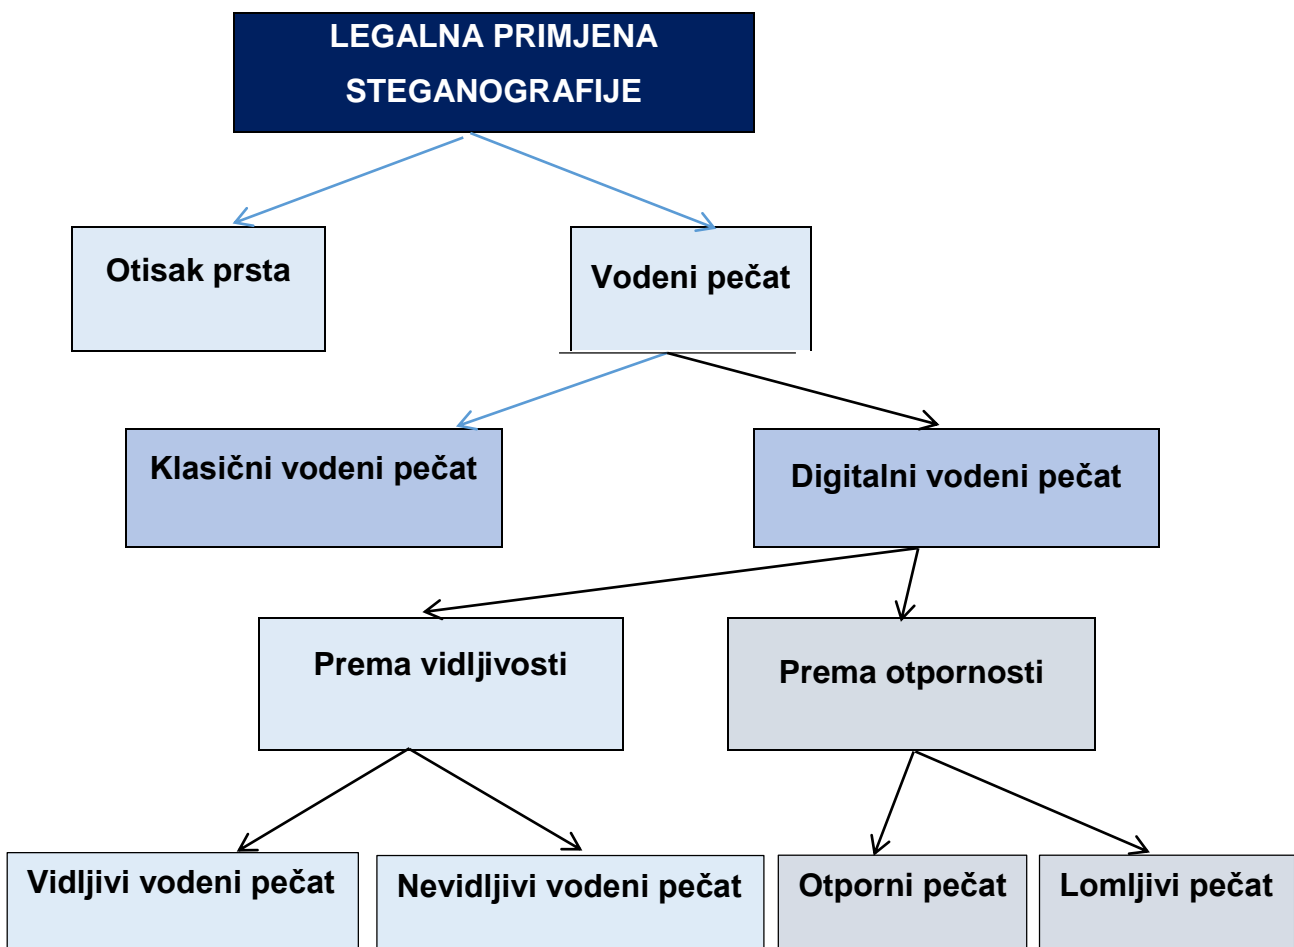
LEGALNA PRIMJENA STEGANOGRAFIJE

Otisak prsta

Vodeni pečat

Klasični vodeni pečat

Digitalni vodeni pečat

Prema vidljivosti

Prema otpornosti

Vidljivi vodeni pečat

Nevidljivi vodeni pečat

Otporni pečat

Lomljivi pečat